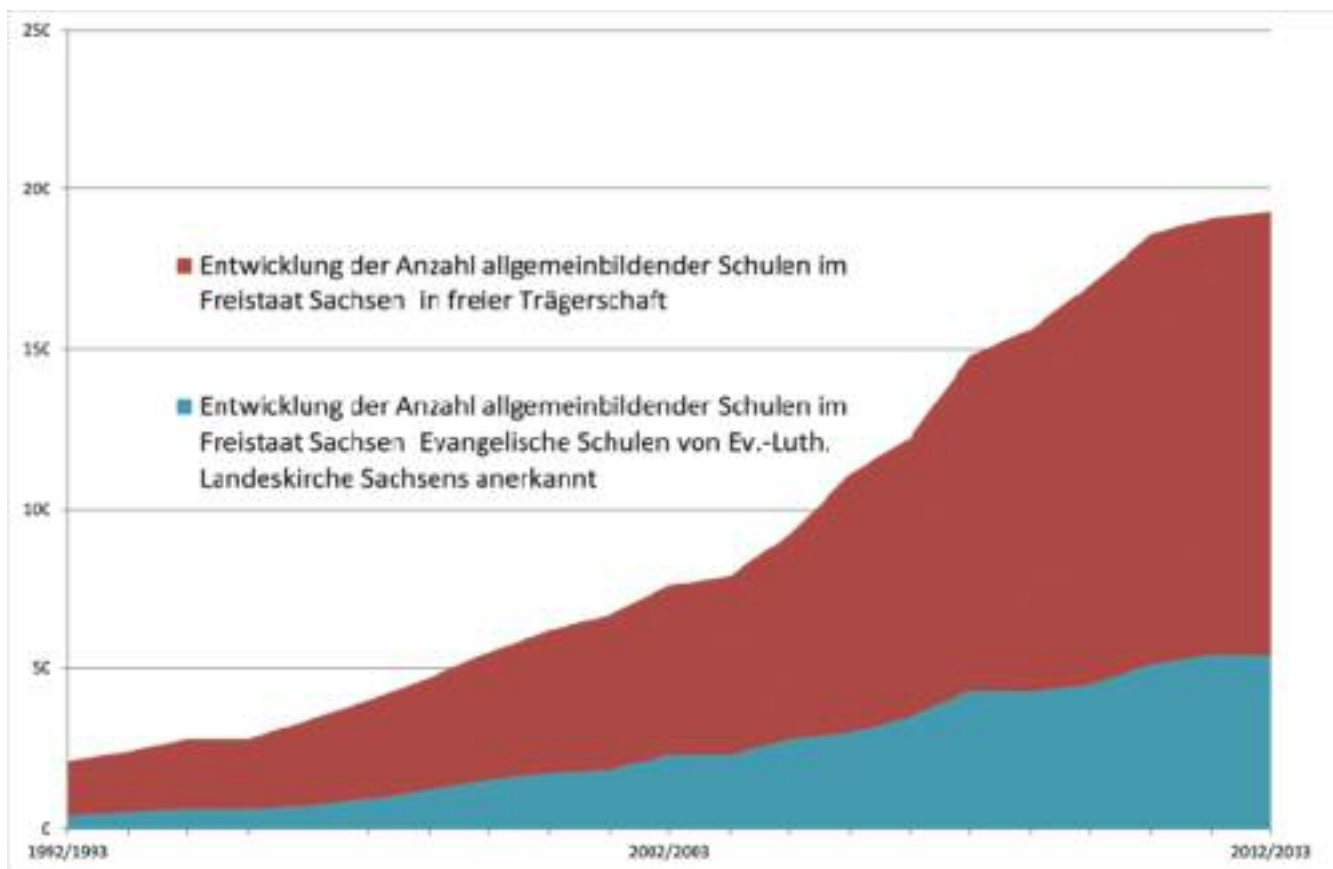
250
200
150
100
50
0

Entwicklung der Anzahl allgemeinbildender Schulen im Freistaat Sachsen in freier Trägerschaft

Entwicklung der Anzahl allgemeinbildender Schulen im Freistaat Sachsen Evangelische Schulen von Ev.-Luth. Landeskirche Sachsens anerkannt

1992/1993
2002/2003
2012/2013